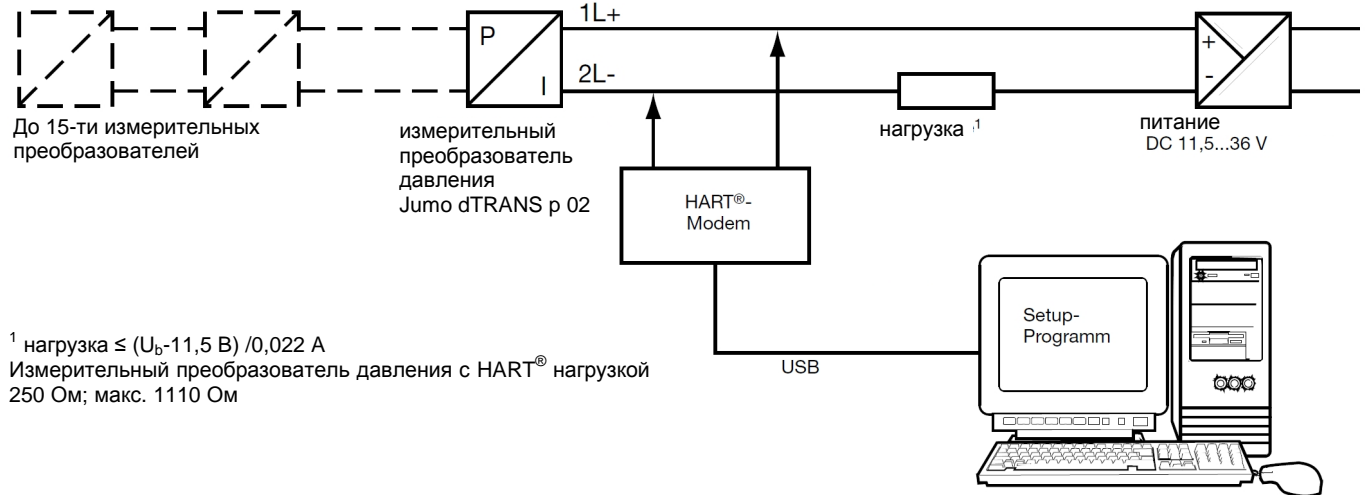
P
I
1L+
2L-
+
-

До 15-ти измерительных преобразователей

измерительный преобразователь давления Jumo dTRANS p 02

нагрузка $^1$

питание
DC 11,5...36 V

HART®-
Modem

Setup-
Programm

USB

$^1$ нагрузка ≤ ($U_b$-11,5 В) /0,022 А
Измерительный преобразователь давления с HART® нагрузкой 250 Ом; макс. 1110 Ом